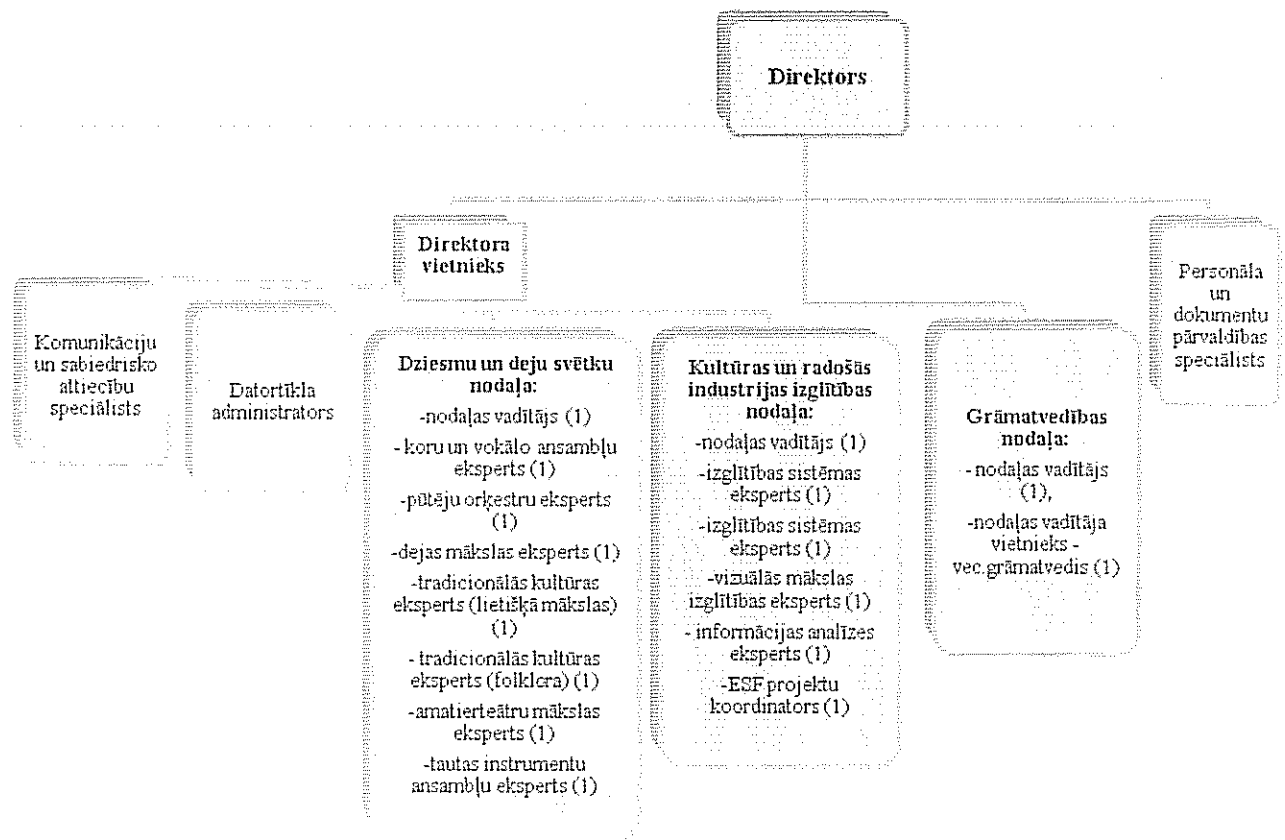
Direktors

Direktora vietnieks

Personāla un dokumentu pārvaldības speciālists

Komunikāciju un sabiedrisko attiecību speciālists

Datortīkla administrators

Dziesmu un deju svētku nodaļa:
-nodaļas vadītājs (1)
- koru un vokālo ansambļu eksperts (1)
-pūtēju orķestru eksperts (1)
-dejas mākslas eksperts (1)
-tradicionālās kultūras eksperts (lietišķā mākslas) (1)
- tradicionālās kultūras eksperts (folklora) (1)
-amatierteātru mākslas eksperts (1)
-tautas instrumentu ansambļu eksperts (1)

Kultūras un radošās industrijas izglītības nodaļa:
-nodaļas vadītājs (1)
-izglītības sistēmas eksperts (1)
-izglītības sistēmas eksperts (1)
-vizuālās mākslas izglītības eksperts (1)
- informācijas analīzes eksperts (1)
-ESF projektu koordinators (1)

Grāmatvedības nodaļa:
- nodaļas vadītājs (1),
-nodaļas vadītāja vietnieks - vec.grāmatvedis (1)